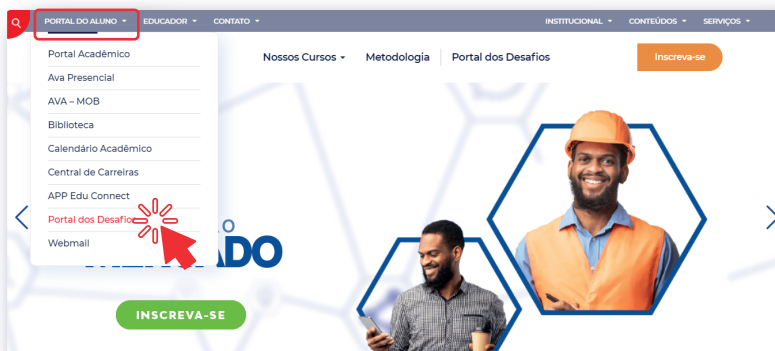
PORTAL DO ALUNO ▾ EDUCADOR ▾ CONTATO ▾

INSTITUCIONAL ▾ CONTEÚDOS ▾ SERVIÇOS ▾

Portal Acadêmico
Ava Presencial
AVA – MOB
Biblioteca
Calendário Acadêmico
Central de Carreiras
APP Edu Connect
Portal dos Desafio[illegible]
Webmail

Nossos Cursos ▾ Metodologia Portal dos Desafios

Inscreva-se

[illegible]ADO

INSCREVA-SE